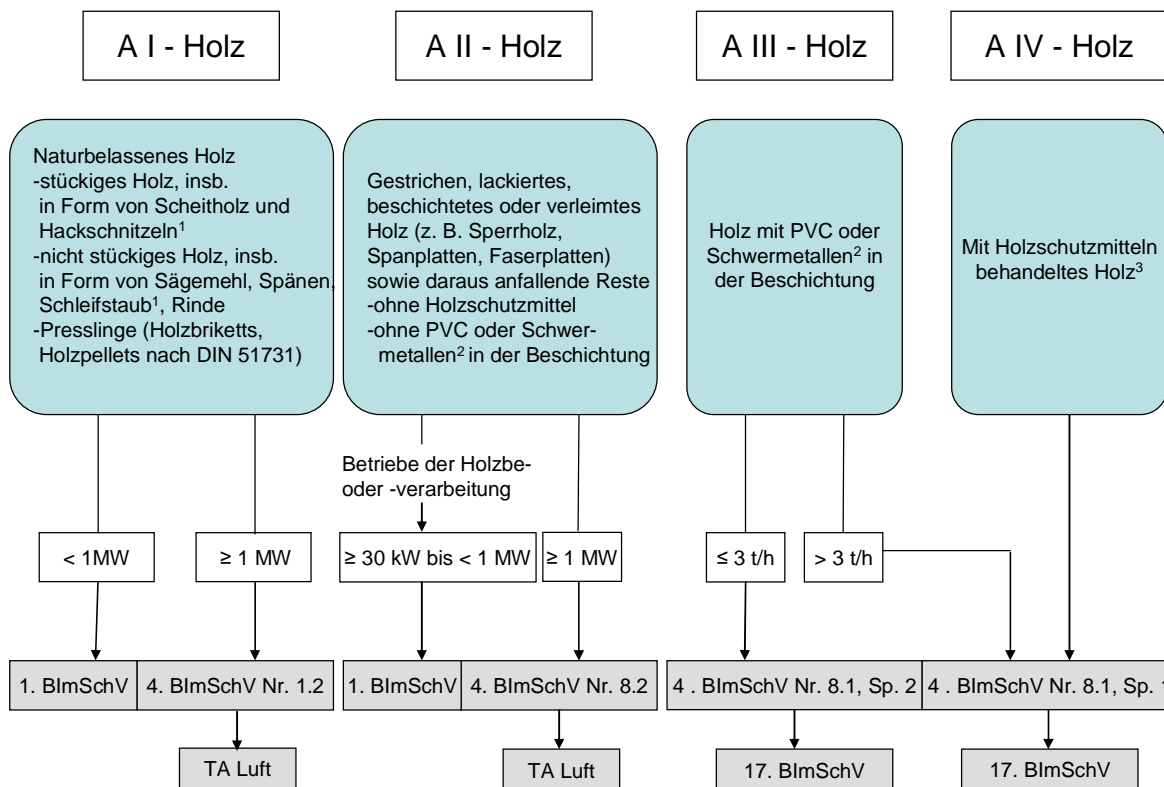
A I - Holz

A II - Holz

A III - Holz

A IV - Holz

Naturbelassenes Holz
-stückiges Holz, insb. in Form von Scheitholz und Hackschnitzeln$^1$
-nicht stückiges Holz, insb. in Form von Sägemehl, Spänen, Schleifstaub$^1$, Rinde
-Presslinge (Holzbriketts, Holzpellets nach DIN 51731)

Gestrichen, lackiertes, beschichtetes oder verleimtes Holz (z. B. Sperrholz, Spanplatten, Faserplatten) sowie daraus anfallende Reste
-ohne Holzschutzmittel
-ohne PVC oder Schwermetallen$^2$ in der Beschichtung

Holz mit PVC oder Schwermetallen$^2$ in der Beschichtung

Mit Holzschutzmitteln behandeltes Holz$^3$

Betriebe der Holzbe- oder -verarbeitung

< 1MW

≥ 1 MW

≥ 30 kW bis < 1 MW

≥ 1 MW

≤ 3 t/h

> 3 t/h

1. BImSchV

4. BImSchV Nr. 1.2

1. BImSchV

4. BImSchV Nr. 8.2

4 . BImSchV Nr. 8.1, Sp. 2

4 . BImSchV Nr. 8.1, Sp. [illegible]

TA Luft

TA Luft

17. BImSchV

17. BImSchV